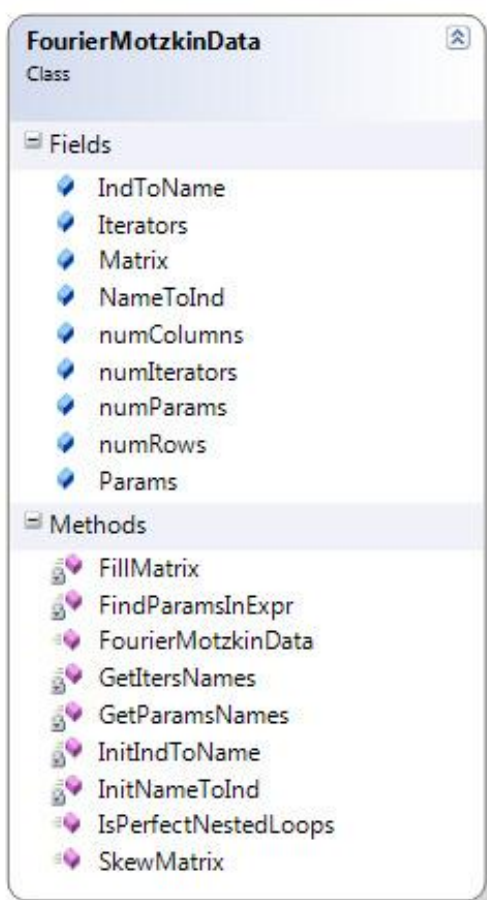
FourierMotzkinData
Class

Fields

IndToName
Iterators
Matrix
NameToInd
numColumns
numIterators
numParams
numRows
Params

Methods

FillMatrix
FindParamsInExpr
FourierMotzkinData
GetItersNames
GetParamsNames
InitIndToName
InitNameToInd
IsPerfectNestedLoops
SkewMatrix